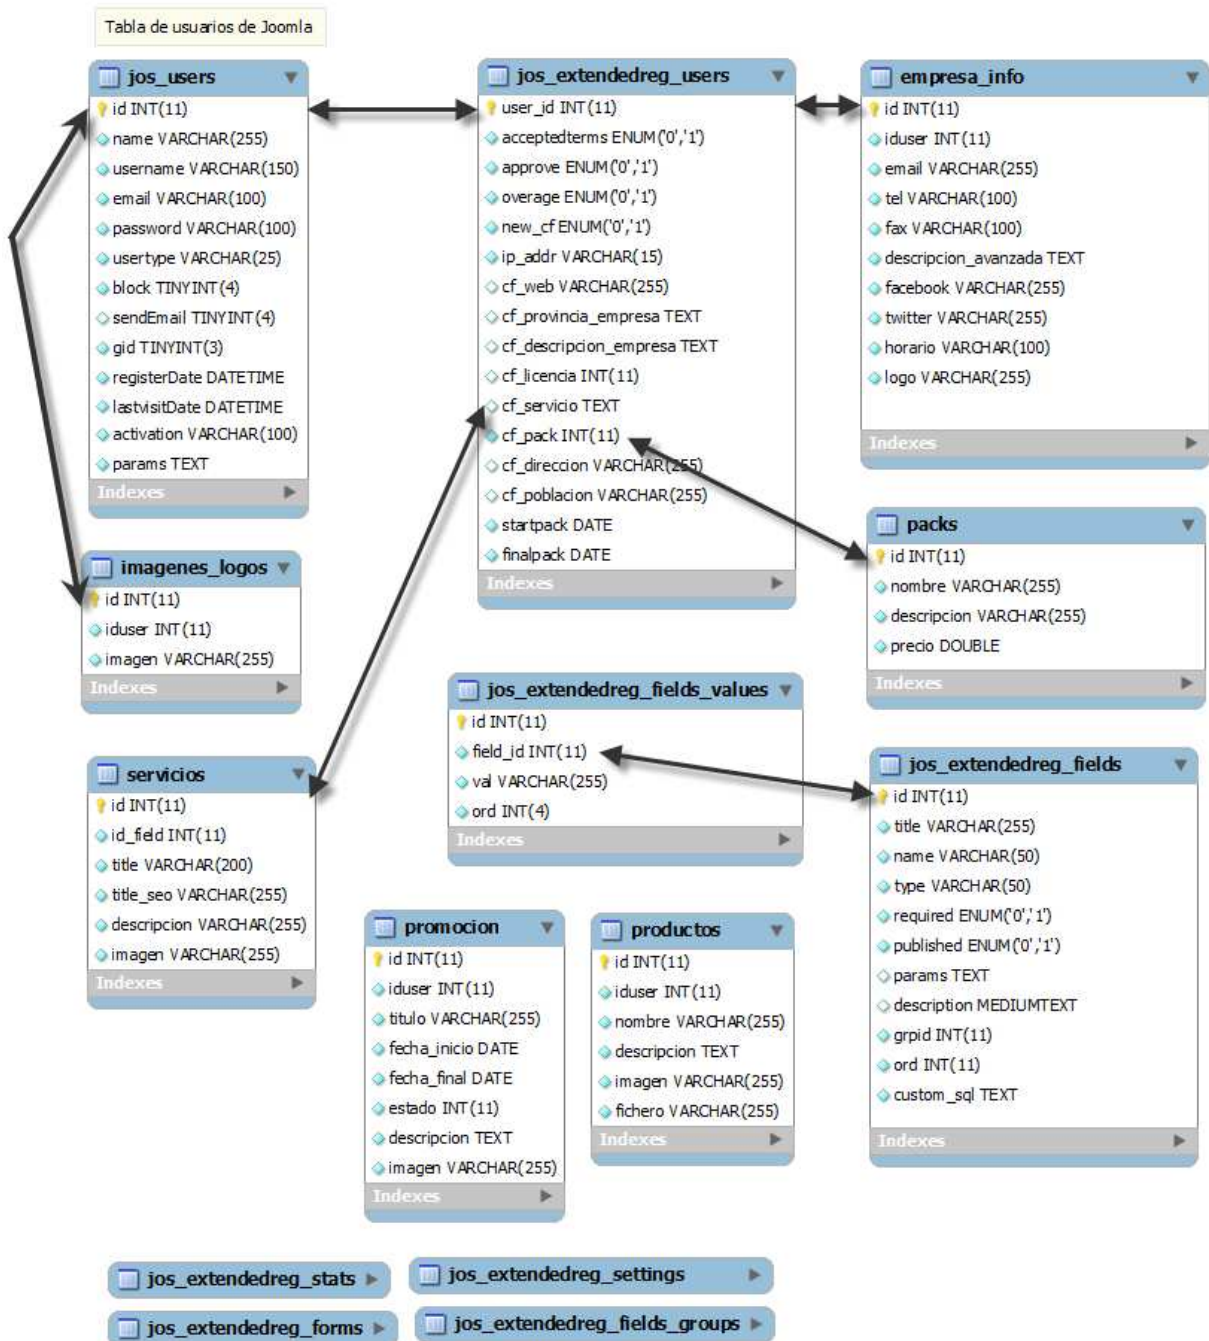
Tabla de usuarios de Joomla

jos_users
id INT(11)
name VARCHAR(255)
username VARCHAR(150)
email VARCHAR(100)
password VARCHAR(100)
usertype VARCHAR(25)
block TINYINT(4)
sendEmail TINYINT(4)
gid TINYINT(3)
registerDate DATETIME
lastvisitDate DATETIME
activation VARCHAR(100)
params TEXT
Indexes

jos_extendedreg_users
user_id INT(11)
acceptedterms ENUM('0','1')
approve ENUM('0','1')
overage ENUM('0','1')
new_cf ENUM('0','1')
ip_addr VARCHAR(15)
cf_web VARCHAR(255)
cf_provincia_empresa TEXT
cf_descripcion_empresa TEXT
cf_licencia INT(11)
cf_servicio TEXT
cf_pack INT(11)
cf_direccion VARCHAR(255)
cf_poblacion VARCHAR(255)
startpack DATE
finalpack DATE
Indexes

empresa_info
id INT(11)
iduser INT(11)
email VARCHAR(255)
tel VARCHAR(100)
fax VARCHAR(100)
descripcion_avanzada TEXT
facebook VARCHAR(255)
twitter VARCHAR(255)
horario VARCHAR(100)
logo VARCHAR(255)
Indexes

imagenes_logos
id INT(11)
iduser INT(11)
imagen VARCHAR(255)
Indexes

packs
id INT(11)
nombre VARCHAR(255)
descripcion VARCHAR(255)
precio DOUBLE
Indexes

jos_extendedreg_fields_values
id INT(11)
field_id INT(11)
val VARCHAR(255)
ord INT(4)
Indexes

servicios
id INT(11)
id_field INT(11)
title VARCHAR(200)
title_seo VARCHAR(255)
descripcion VARCHAR(255)
imagen VARCHAR(255)
Indexes

jos_extendedreg_fields
id INT(11)
title VARCHAR(255)
name VARCHAR(50)
type VARCHAR(50)
required ENUM('0','1')
published ENUM('0','1')
params TEXT
description MEDIUMTEXT
grpid INT(11)
ord INT(11)
custom_sql TEXT
Indexes

promocion
id INT(11)
iduser INT(11)
titulo VARCHAR(255)
fecha_inicio DATE
fecha_final DATE
estado INT(11)
descripcion TEXT
imagen VARCHAR(255)
Indexes

productos
id INT(11)
iduser INT(11)
nombre VARCHAR(255)
descripcion TEXT
imagen VARCHAR(255)
fichero VARCHAR(255)
Indexes

jos_extendedreg_stats
jos_extendedreg_settings
jos_extendedreg_forms
jos_extendedreg_fields_groups